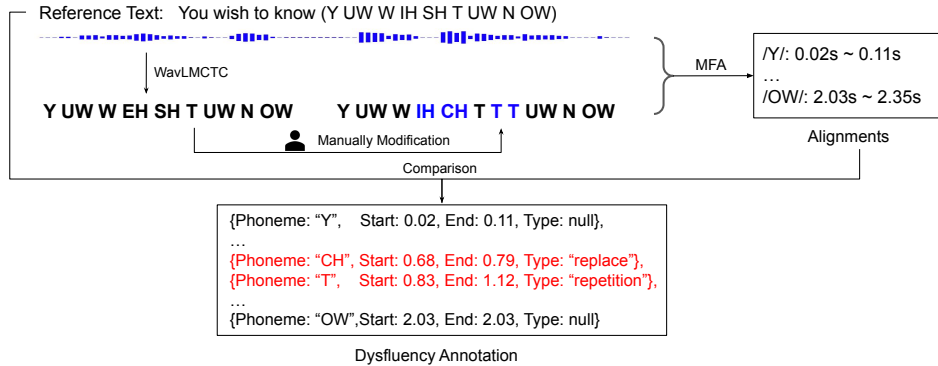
Reference Text: You wish to know (Y UW W IH SH T UW N OW)

WavLMCTC

Y UW W EH SH T UW N OW

Y UW W IH CH T T T UW N OW

Manually Modification

MFA

/Y/: 0.02s ~ 0.11s
…
/OW/: 2.03s ~ 2.35s

Alignments

Comparison

{Phoneme: “Y”, Start: 0.02, End: 0.11, Type: null},
…
{Phoneme: “CH”, Start: 0.68, End: 0.79, Type: “replace”},
{Phoneme: “T”, Start: 0.83, End: 1.12, Type: “repetition”},
…
{Phoneme: “OW”,Start: 2.03, End: 2.03, Type: null}

Dysfluency Annotation